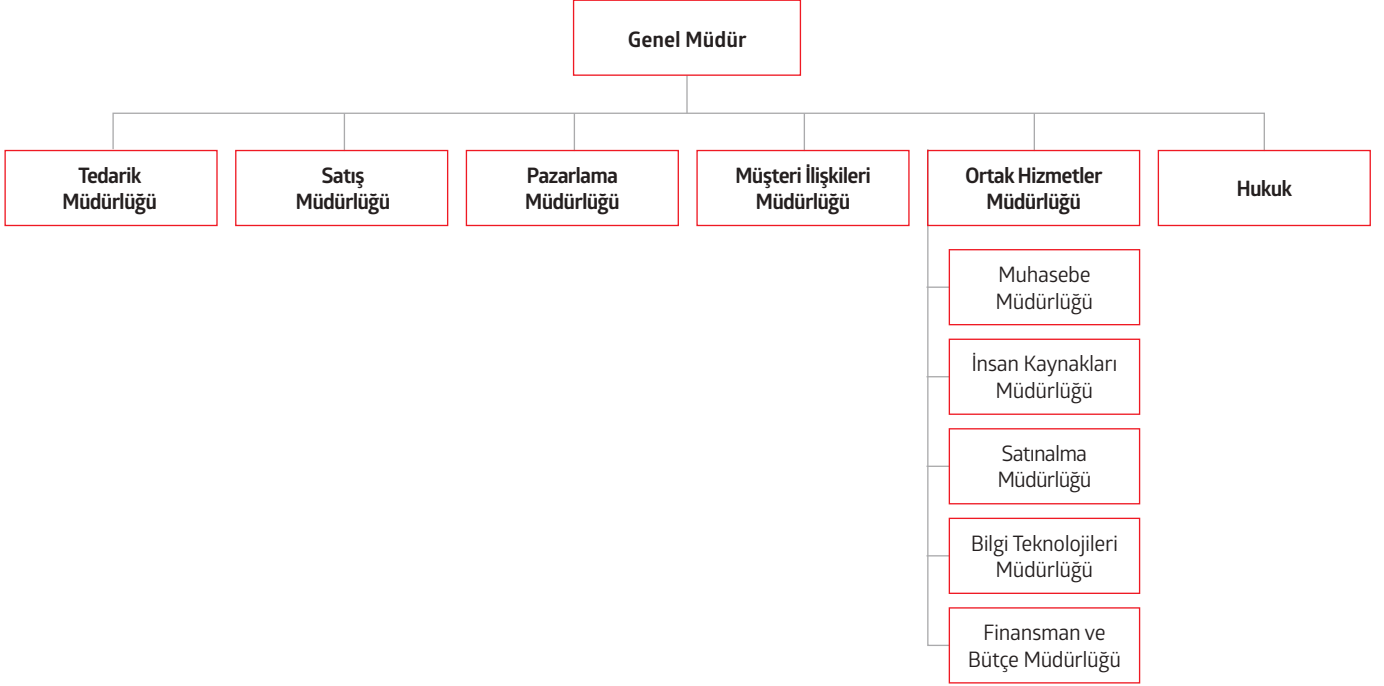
Genel Müdür

Tedarik Müdürlüğü

Satış Müdürlüğü

Pazarlama Müdürlüğü

Müşteri İlişkileri Müdürlüğü

Ortak Hizmetler Müdürlüğü

Hukuk

Muhasebe Müdürlüğü

İnsan Kaynakları Müdürlüğü

Satınalma Müdürlüğü

Bilgi Teknolojileri Müdürlüğü

Finansman ve Bütçe Müdürlüğü